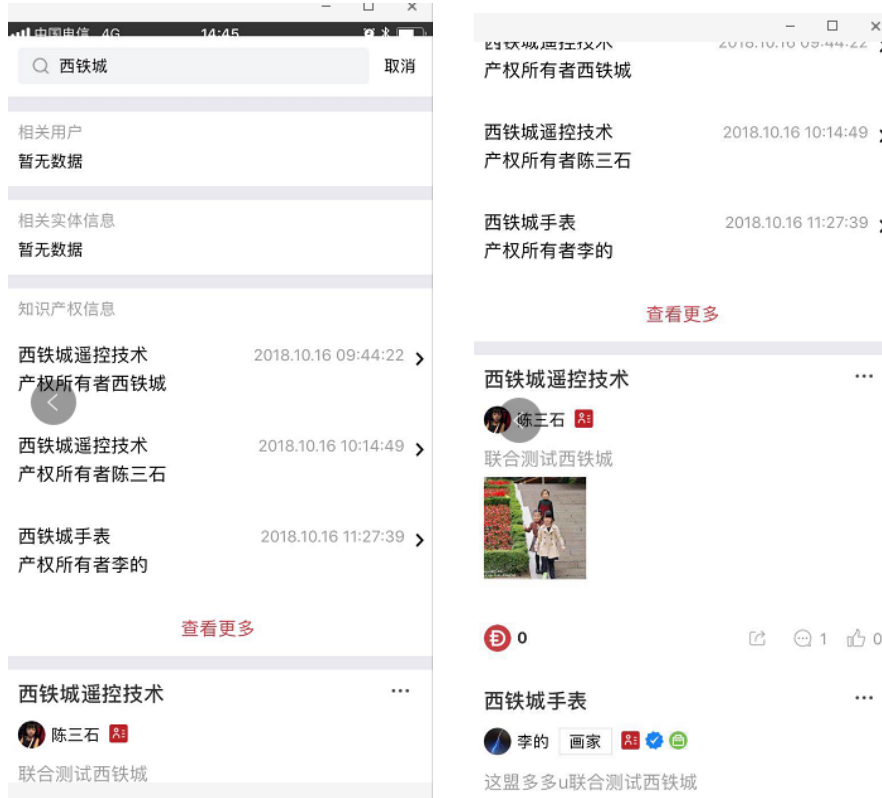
中国电信 4G 14:45

西铁城 取消

相关用户
暂无数据

相关实体信息
暂无数据

知识产权信息

西铁城遥控技术 2018.10.16 09:44:22
产权所有者西铁城

西铁城遥控技术 2018.10.16 10:14:49
产权所有者陈三石

西铁城手表 2018.10.16 11:27:39
产权所有者李的

查看更多

西铁城遥控技术 ···
陈三石
联合测试西铁城

西铁城遥控技术 2018.10.16 09:44:22
产权所有者西铁城

西铁城遥控技术 2018.10.16 10:14:49
产权所有者陈三石

西铁城手表 2018.10.16 11:27:39
产权所有者李的

查看更多

西铁城遥控技术 ···
陈三石
联合测试西铁城

0 1 0

西铁城手表 ···
李的 画家
这盟多多u联合测试西铁城